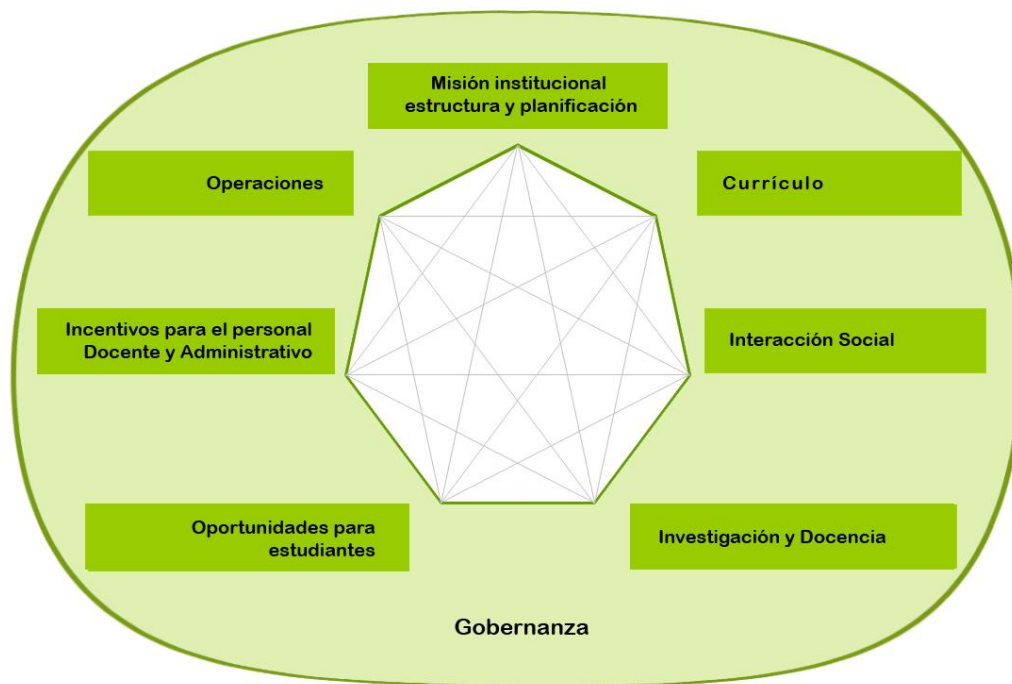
Misión institucional estructura y planificación

Operaciones

Currículo

Incentivos para el personal Docente y Administrativo

Interacción Social

Oportunidades para estudiantes

Investigación y Docencia

Gobernanza